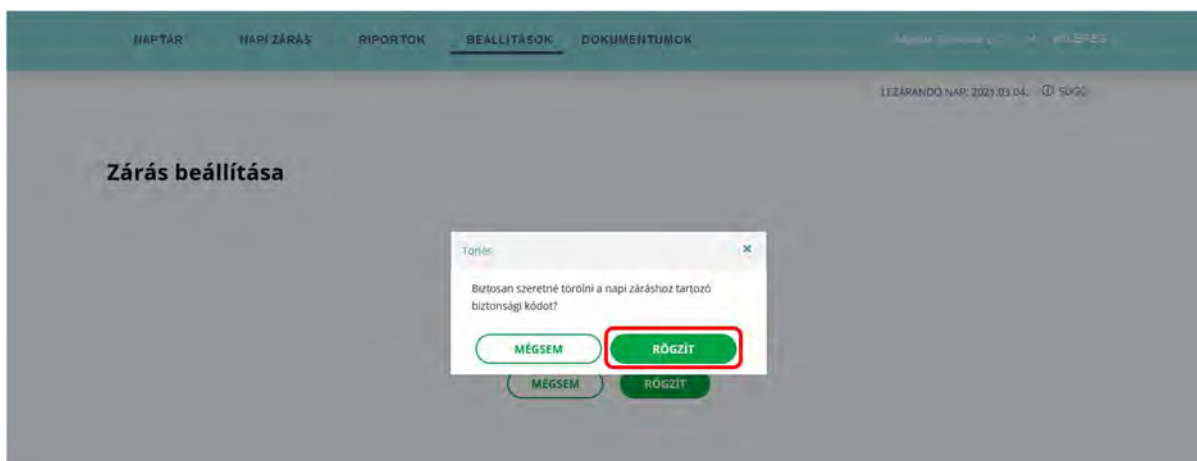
NAPTÁR NAPI ZÁRÁS RIPORTOK BEÁLLÍTÁSOK DOKUMENTUMOK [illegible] KILÉPÉS

LEZÁRANDÓ NAP: 2021.03.04. ⓘ SÚGÓ

Zárás beállítása

Törlés ×

Biztosan szeretné törölni a napi záráshoz tartozó biztonsági kódot?

MÉGSEM RÖGZÍT

MÉGSEM RÖGZÍT